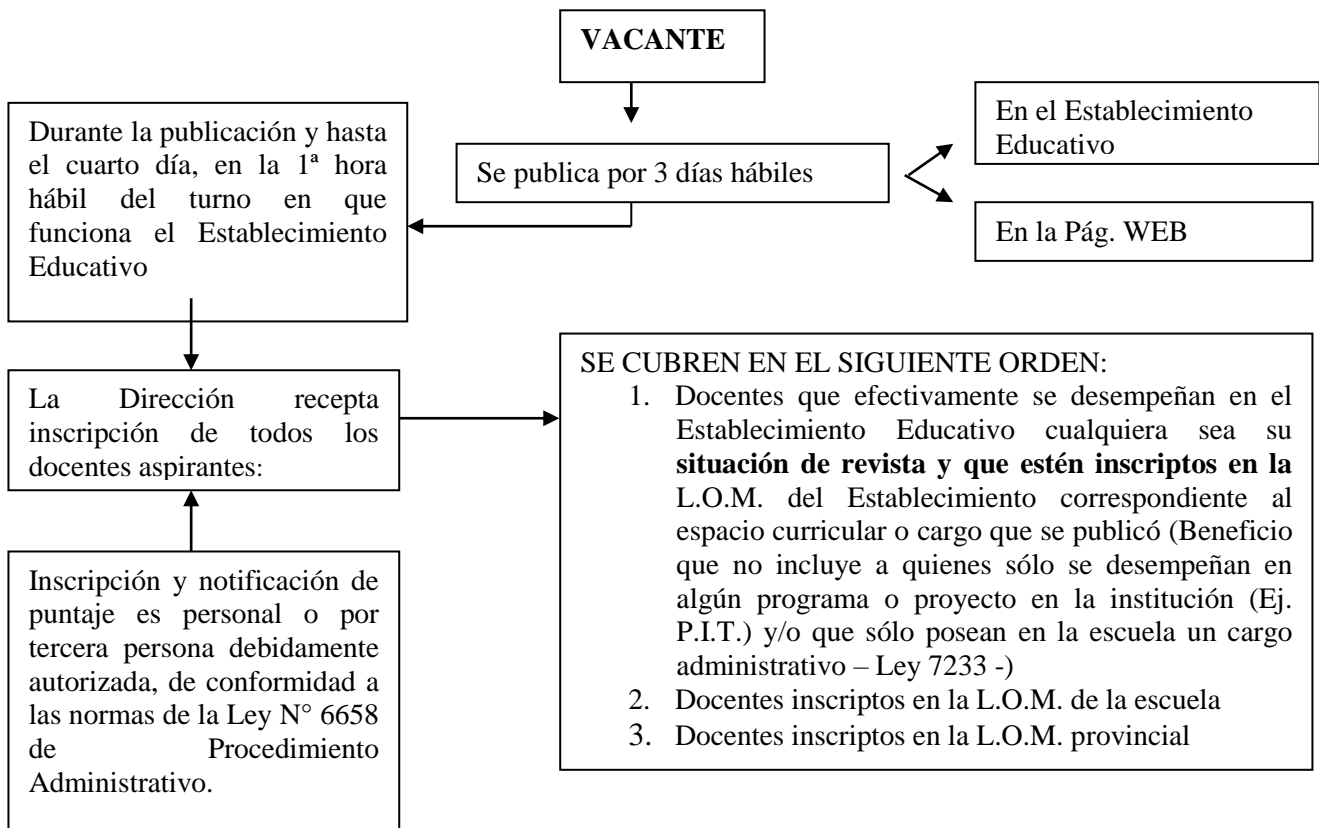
VACANTE

Se publica por 3 días hábiles

En el Establecimiento Educativo

En la Pág. WEB

Durante la publicación y hasta el cuarto día, en la 1ª hora hábil del turno en que funciona el Establecimiento Educativo

La Dirección recepta inscripción de todos los docentes aspirantes:

Inscripción y notificación de puntaje es personal o por tercera persona debidamente autorizada, de conformidad a las normas de la Ley N° 6658 de Procedimiento Administrativo.

SE CUBREN EN EL SIGUIENTE ORDEN:
1. Docentes que efectivamente se desempeñan en el Establecimiento Educativo cualquiera sea su **situación de revista y que estén inscriptos en la** L.O.M. del Establecimiento correspondiente al espacio curricular o cargo que se publicó (Beneficio que no incluye a quienes sólo se desempeñan en algún programa o proyecto en la institución (Ej. P.I.T.) y/o que sólo posean en la escuela un cargo administrativo – Ley 7233 -)
2. Docentes inscriptos en la L.O.M. de la escuela
3. Docentes inscriptos en la L.O.M. provincial